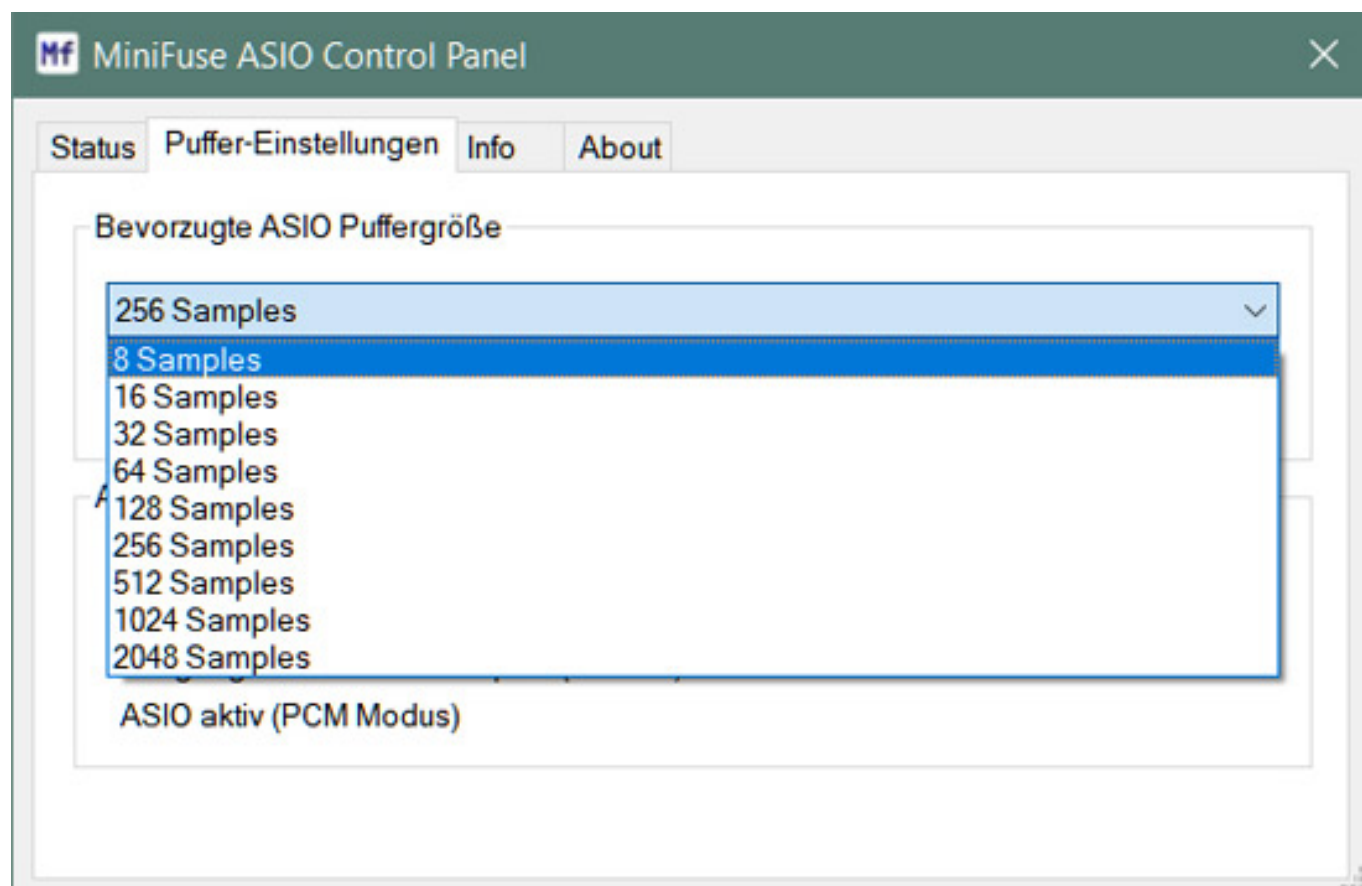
Mf MiniFuse ASIO Control Panel

×

Status Puffer-Einstellungen Info About

Bevorzugte ASIO Puffergröße

256 Samples

8 Samples
16 Samples
32 Samples
64 Samples
128 Samples
256 Samples
512 Samples
1024 Samples
2048 Samples

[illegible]

ASIO aktiv (PCM Modus)